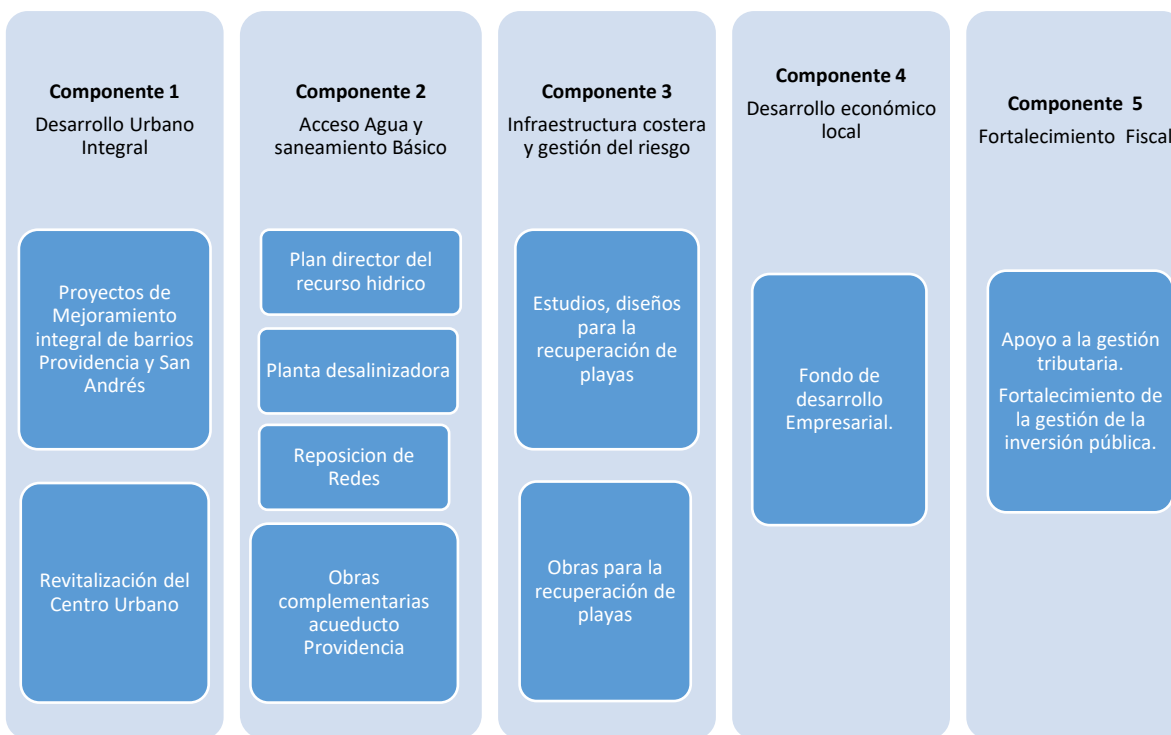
**Componente 1**
Desarrollo Urbano Integral

Proyectos de Mejoramiento integral de barrios Providencia y San Andrés

Revitalización del Centro Urbano

**Componente 2**
Acceso Agua y saneamiento Básico

Plan director del recurso hidrico

Planta desalinizadora

Reposicion de Redes

Obras complementarias acueducto Providencia

**Componente 3**
Infraestructura costera y gestión del riesgo

Estudios, diseños para la recuperación de playas

Obras para la recuperación de playas

**Componente 4**
Desarrollo económico local

Fondo de desarrollo Empresarial.

**Componente 5**
Fortalecimiento Fiscal

Apoyo a la gestión tributaria.

Fortalecimiento de la gestión de la inversión pública.